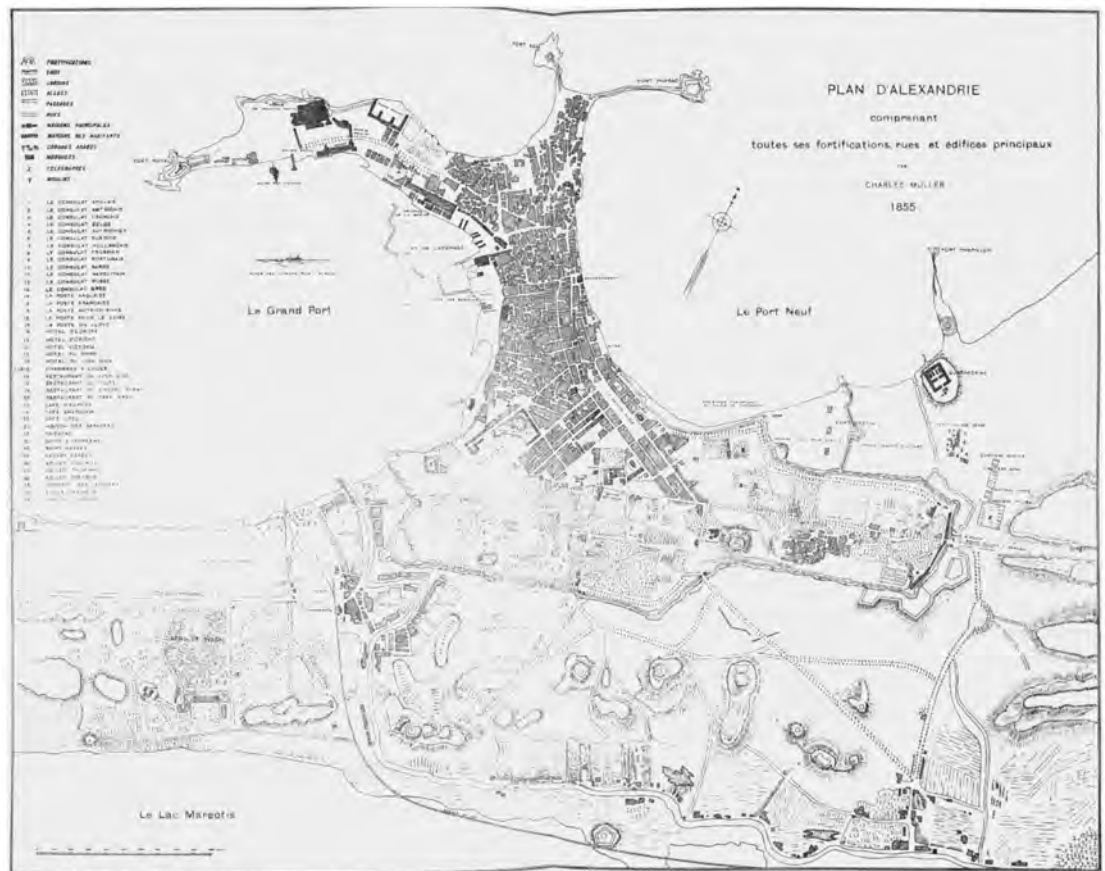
PLAN D'ALEXANDRIE
comprenant
toutes ses fortifications, rues et édifices principaux
par
CHARLES MULLER
1855

FORTIFICATIONS
EAUX
JARDINS
ALLEES
PASSAGES
RUES
MAISONS PRINCIPALES
MAISONS DES HABITANTS
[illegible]
MOSQUEES
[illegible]
MOULINS

1 LE CONSULAT ANGLAIS
2 LE CONSULAT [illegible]
3 LE CONSULAT FRANCAIS
4 LE CONSULAT BELGE
5 LE CONSULAT AUTRICHIEN
6 LE CONSULAT SUEDOIS
7 LE CONSULAT HOLLANDAIS
8 LE CONSULAT PRUSSIEN
9 LE CONSULAT PORTUGAIS
10 LE CONSULAT SARDE
11 LE CONSULAT NAPOLITAIN
12 LE CONSULAT RUSSE
13 LE CONSULAT GREC
14 LA POSTE ANGLAISE
15 LA POSTE FRANCAISE
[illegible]

Le Grand Port
Le Port Neuf
Le Lac Mareotis